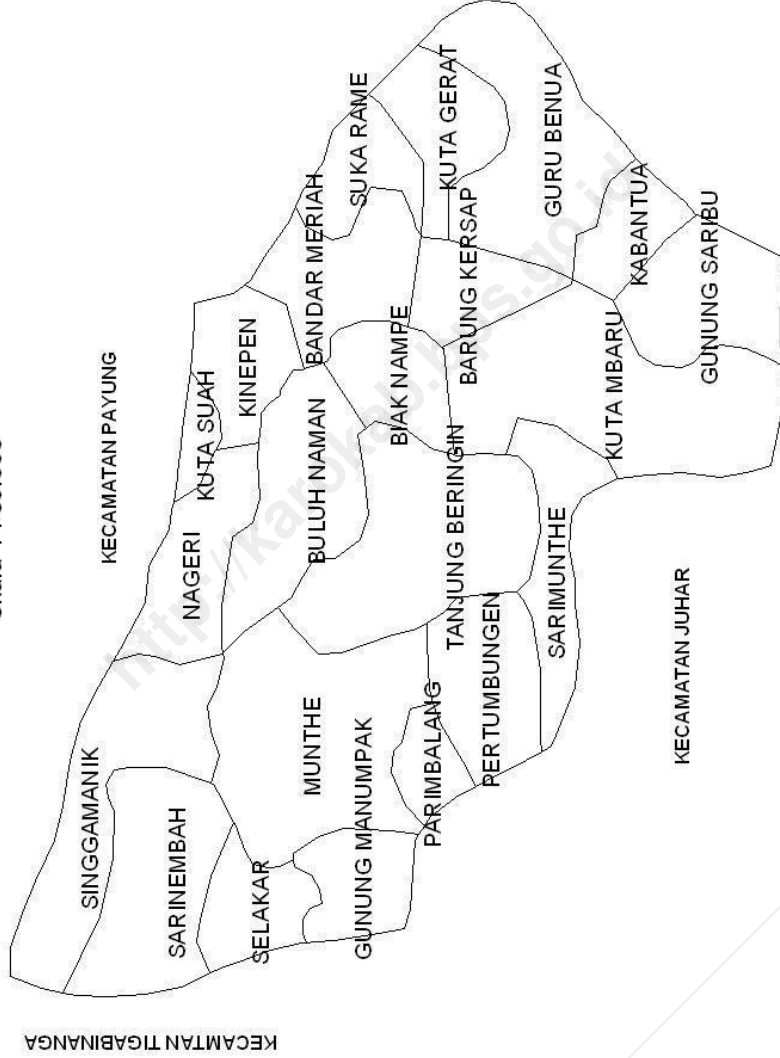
KECAMATAN PAYUNG

NAGERI
KUTA SUAH
KINEPEN
BULUH NAMAN
BANDAR MERIAH
SUKA RAME
KUTA GERAT
GURU BENUA
KABANTUA
GUNUNG SARIBU
BARUNG KERSAP
BIAK NAMPE
KUTA MBARU
TANJUNG BERINGIN
SARIMUNTHE
PERTUMBUNGEN
PARIMBALANG
MUNTHE
GUNUNG MANUMPAK
SINGGAMANIK
SARINEMBAH
SELAKAR

KECAMATAN JUHAR

KECAMATAN TIGABINANGA

http://karokab.bps.go.id